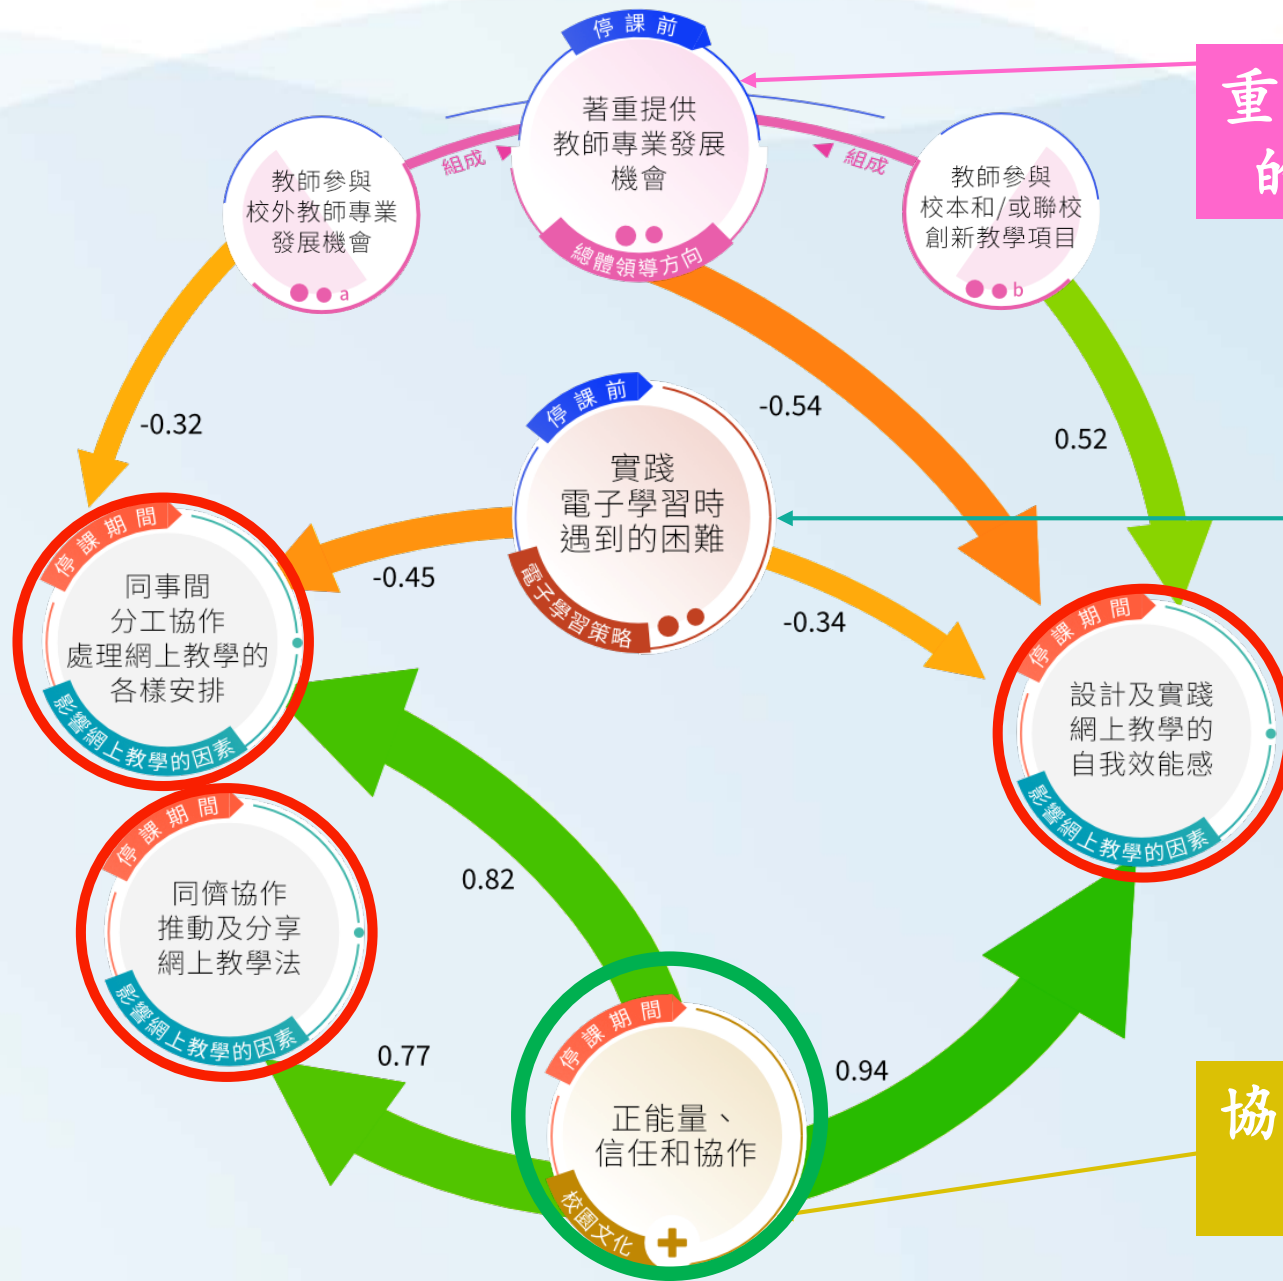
停課前

著重提供教師專業發展機會

總體領導方向

組成

組成

教師參與校外教師專業發展機會

a

教師參與校本和/或聯校創新教學項目

b

重

的

-0.32

-0.54

0.52

停課前

實踐電子學習時遇到的困難

電子學習策略

停課期間

同事間分工協作處理網上教學的各樣安排

影響網上教學的因素

-0.45

-0.34

停課期間

設計及實踐網上教學的自我效能感

影響網上教學的因素

停課期間

同儕協作推動及分享網上教學法

影響網上教學的因素

0.82

0.77

停課期間

正能量、信任和協作

校園文化

0.94

協